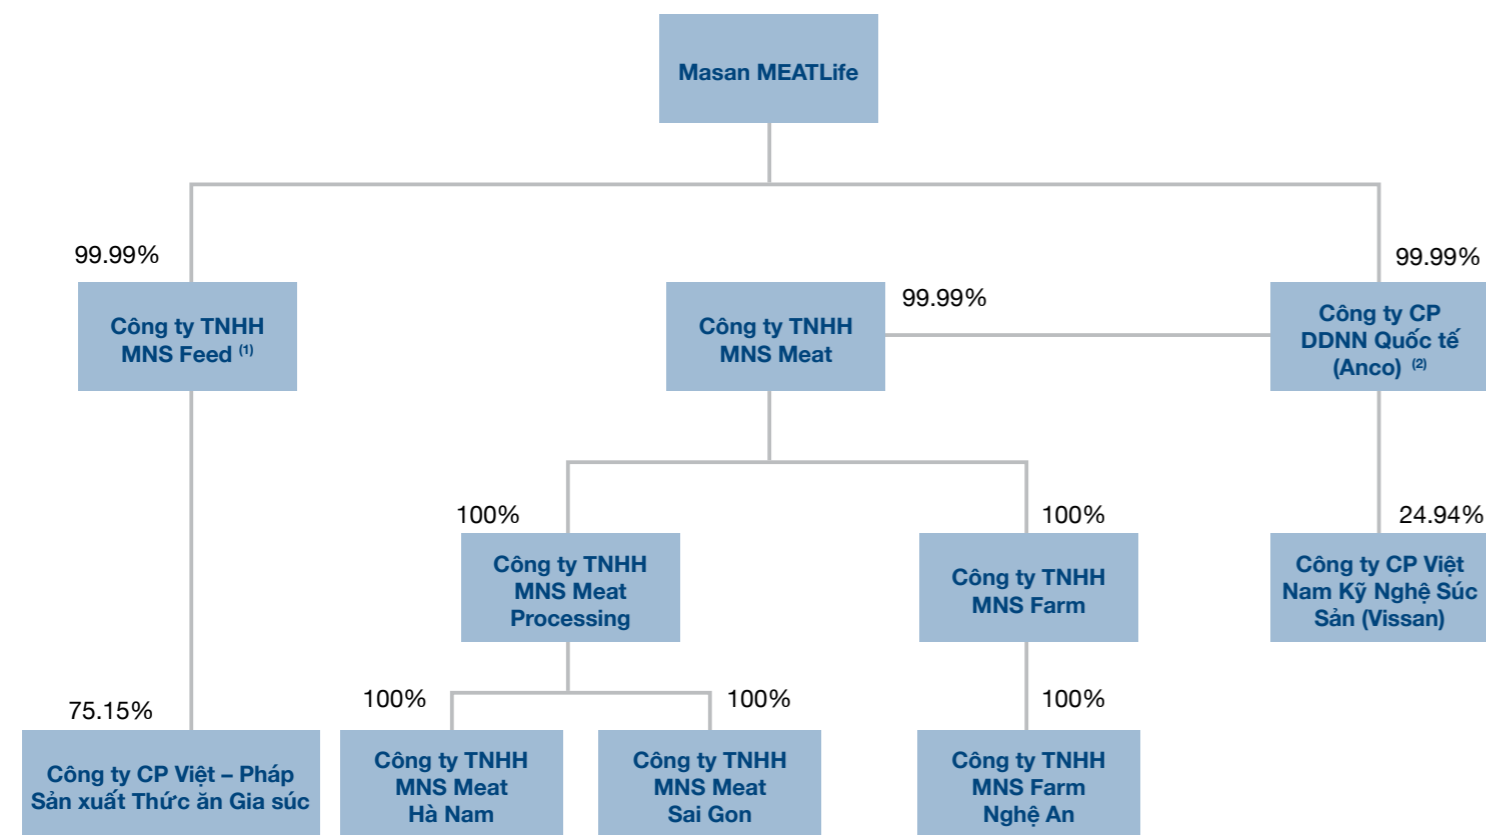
Masan MEATLife

99.99%

Công ty TNHH MNS Feed $^{(1)}$

Công ty TNHH MNS Meat

99.99%

99.99%

Công ty CP DDNN Quốc tế (Anco) $^{(2)}$

100%

Công ty TNHH MNS Meat Processing

100%

Công ty TNHH MNS Farm

24.94%

Công ty CP Việt Nam Kỹ Nghệ Súc Sản (Vissan)

75.15%

Công ty CP Việt – Pháp Sản xuất Thức ăn Gia súc

100%

Công ty TNHH MNS Meat Hà Nam

100%

Công ty TNHH MNS Meat Sai Gon

100%

Công ty TNHH MNS Farm Nghệ An